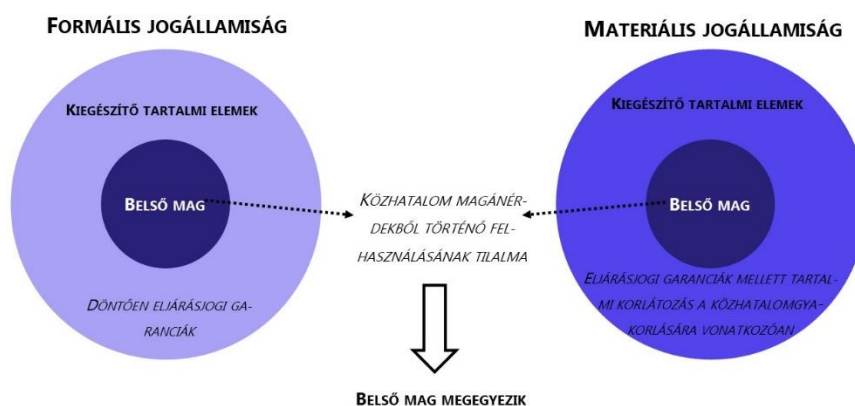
Formális jogállamiság

Kiegészítő tartalmi elemek

Belső mag

Döntően eljárásjogi garanciák

Közhatalom magánérdekből történő felhasználásának tilalma

Materiális jogállamiság

Kiegészítő tartalmi elemek

Belső mag

Eljárásjogi garanciák mellett tartalmi korlátozás a közhatalomgyakorlására vonatkozóan

Belső mag megegyezik